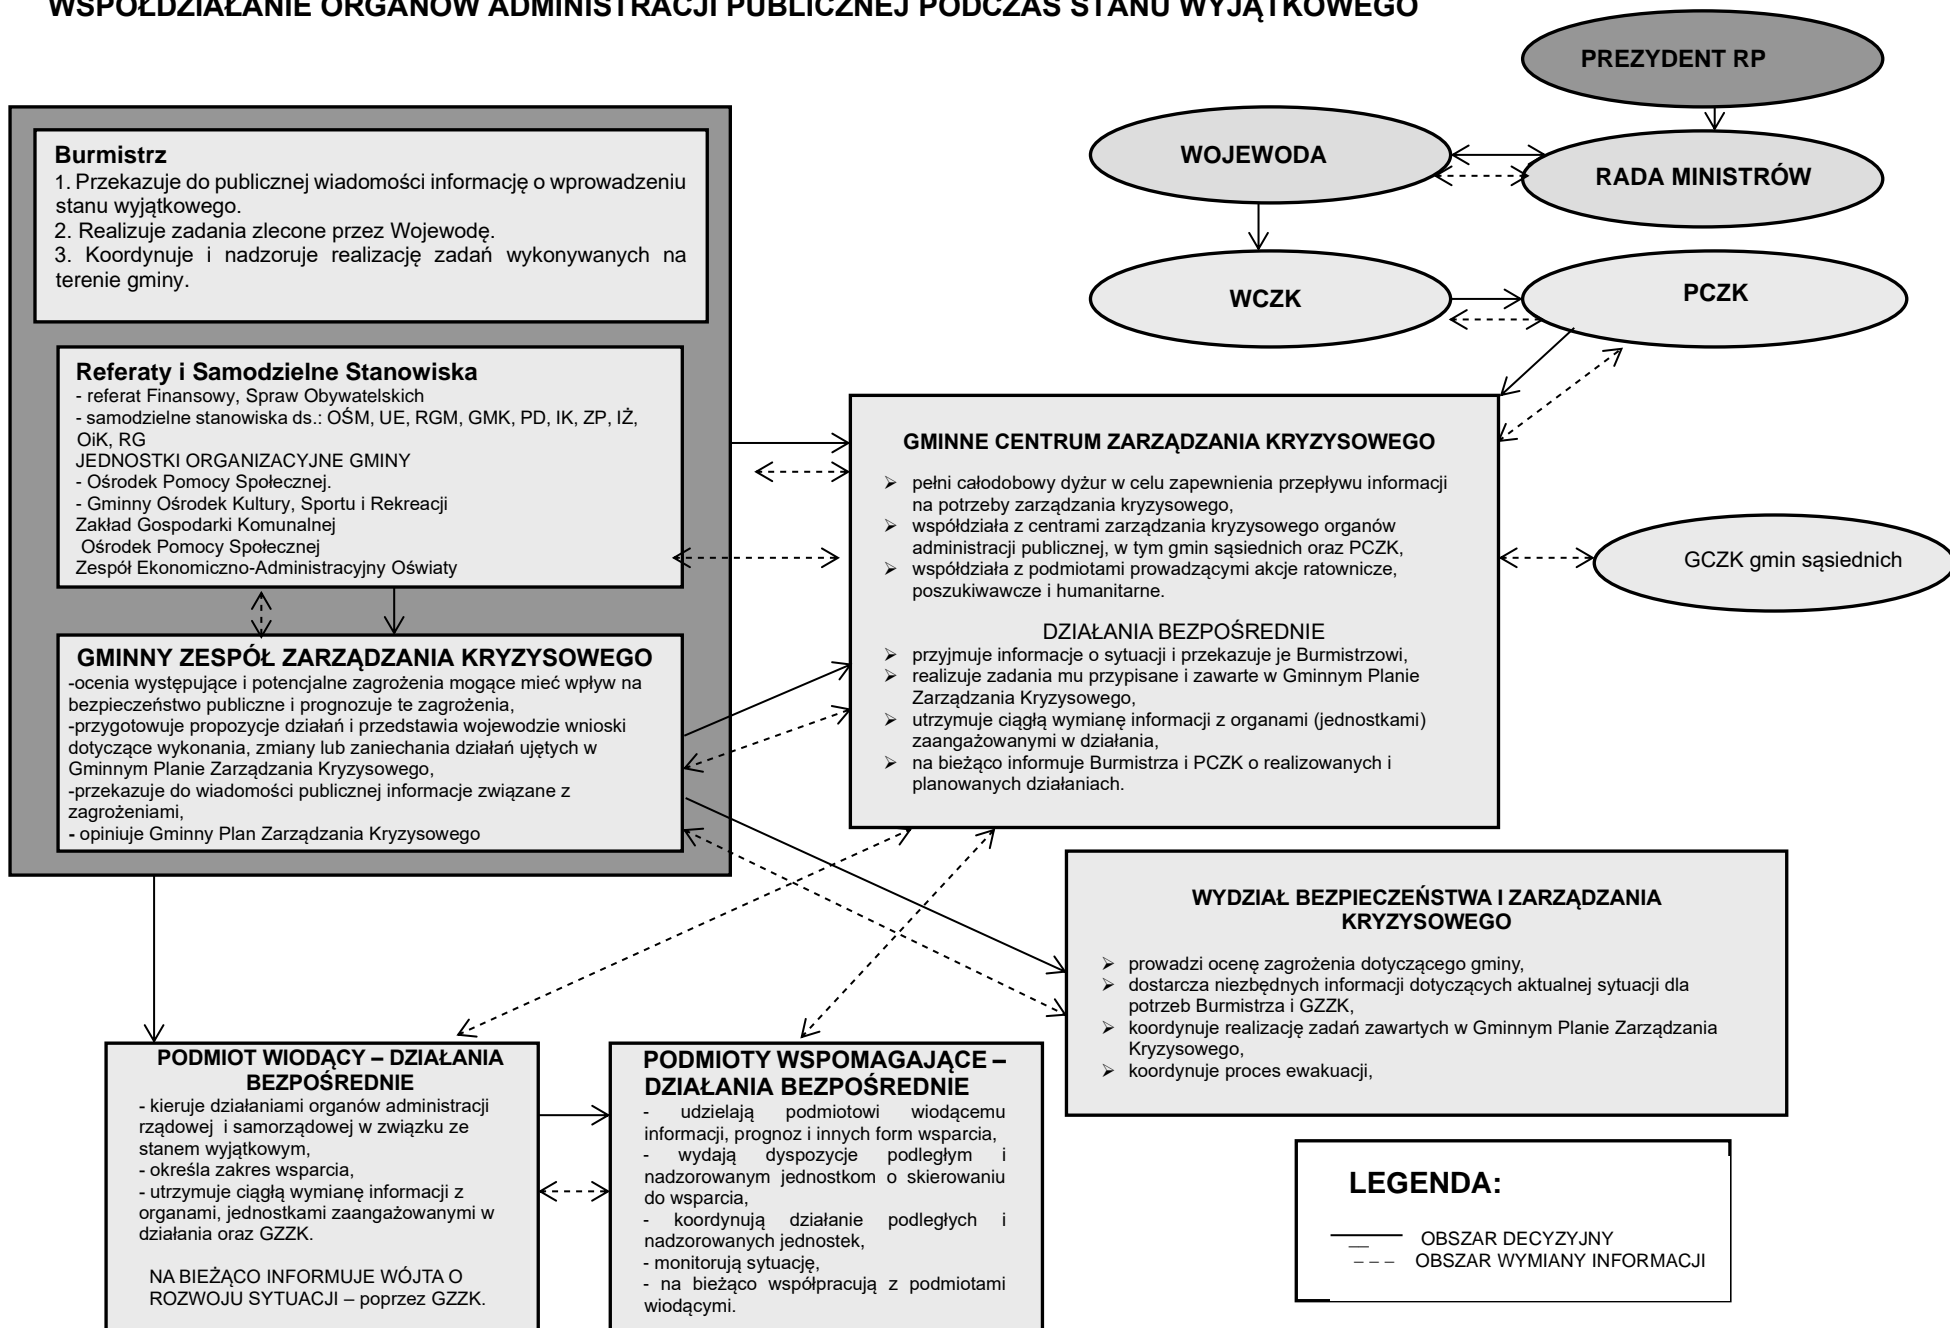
WSPÓŁDZIAŁANIE ORGANÓW ADMINISTRACJI PUBLICZNEJ PODCZAS STANU WYJĄTKOWEGO

PREZYDENT RP

WOJEWODA

RADA MINISTRÓW

WCZK

PCZK

Burmistrz
1. Przekazuje do publicznej wiadomości informację o wprowadzeniu stanu wyjątkowego.
2. Realizuje zadania zlecone przez Wojewodę.
3. Koordynuje i nadzoruje realizację zadań wykonywanych na terenie gminy.

Referaty i Samodzielne Stanowiska
- referat Finansowy, Spraw Obywatelskich
- samodzielne stanowiska ds.: OŚM, UE, RGM, GMK, PD, IK, ZP, IŻ, OiK, RG
JEDNOSTKI ORGANIZACYJNE GMINY
- Ośrodek Pomocy Społecznej.
- Gminny Ośrodek Kultury, Sportu i Rekreacji
Zakład Gospodarki Komunalnej
Ośrodek Pomocy Społecznej
Zespół Ekonomiczno-Administracyjny Oświaty

GMINNY ZESPÓŁ ZARZĄDZANIA KRYZYSOWEGO
-ocenia występujące i potencjalne zagrożenia mogące mieć wpływ na bezpieczeństwo publiczne i prognozuje te zagrożenia,
-przygotowuje propozycje działań i przedstawia wojewodzie wnioski dotyczące wykonania, zmiany lub zaniechania działań ujętych w Gminnym Planie Zarządzania Kryzysowego,
-przekazuje do wiadomości publicznej informacje związane z zagrożeniami,
- opiniuje Gminny Plan Zarządzania Kryzysowego

GMINNE CENTRUM ZARZĄDZANIA KRYZYSOWEGO
➢ pełni całodobowy dyżur w celu zapewnienia przepływu informacji na potrzeby zarządzania kryzysowego,
➢ współdziała z centrami zarządzania kryzysowego organów administracji publicznej, w tym gmin sąsiednich oraz PCZK,
➢ współdziała z podmiotami prowadzącymi akcje ratownicze, poszukiwawcze i humanitarne.
DZIAŁANIA BEZPOŚREDNIE
➢ przyjmuje informacje o sytuacji i przekazuje je Burmistrzowi,
➢ realizuje zadania mu przypisane i zawarte w Gminnym Planie Zarządzania Kryzysowego,
➢ utrzymuje ciągłą wymianę informacji z organami (jednostkami) zaangażowanymi w działania,
➢ na bieżąco informuje Burmistrza i PCZK o realizowanych i planowanych działaniach.

GCZK gmin sąsiednich

WYDZIAŁ BEZPIECZEŃSTWA I ZARZĄDZANIA KRYZYSOWEGO
➢ prowadzi ocenę zagrożenia dotyczącego gminy,
➢ dostarcza niezbędnych informacji dotyczących aktualnej sytuacji dla potrzeb Burmistrza i GZZK,
➢ koordynuje realizację zadań zawartych w Gminnym Planie Zarządzania Kryzysowego,
➢ koordynuje proces ewakuacji,

PODMIOT WIODĄCY – DZIAŁANIA BEZPOŚREDNIE
- kieruje działaniami organów administracji rządowej i samorządowej w związku ze stanem wyjątkowym,
- określa zakres wsparcia,
- utrzymuje ciągłą wymianę informacji z organami, jednostkami zaangażowanymi w działania oraz GZZK.

NA BIEŻĄCO INFORMUJE WÓJTA O ROZWOJU SYTUACJI – poprzez GZZK.

PODMIOTY WSPOMAGAJĄCE – DZIAŁANIA BEZPOŚREDNIE
- udzielają podmiotowi wiodącemu informacji, prognoz i innych form wsparcia,
- wydają dyspozycje podległym i nadzorowanym jednostkom o skierowaniu do wsparcia,
- koordynują działanie podległych i nadzorowanych jednostek,
- monitorują sytuację,
- na bieżąco współpracują z podmiotami wiodącymi.

LEGENDA:
OBSZAR DECYZYJNY
OBSZAR WYMIANY INFORMACJI